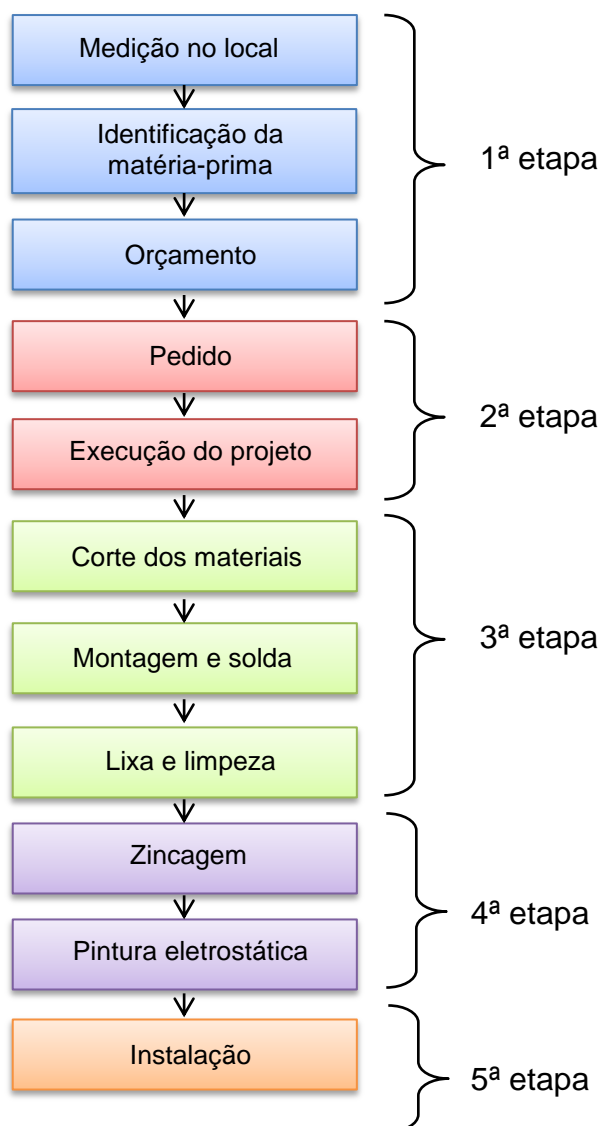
Medição no local

Identificação da matéria-prima

Orçamento

1ª etapa

Pedido

Execução do projeto

2ª etapa

Corte dos materiais

Montagem e solda

Lixa e limpeza

3ª etapa

Zincagem

Pintura eletrostática

4ª etapa

Instalação

5ª etapa